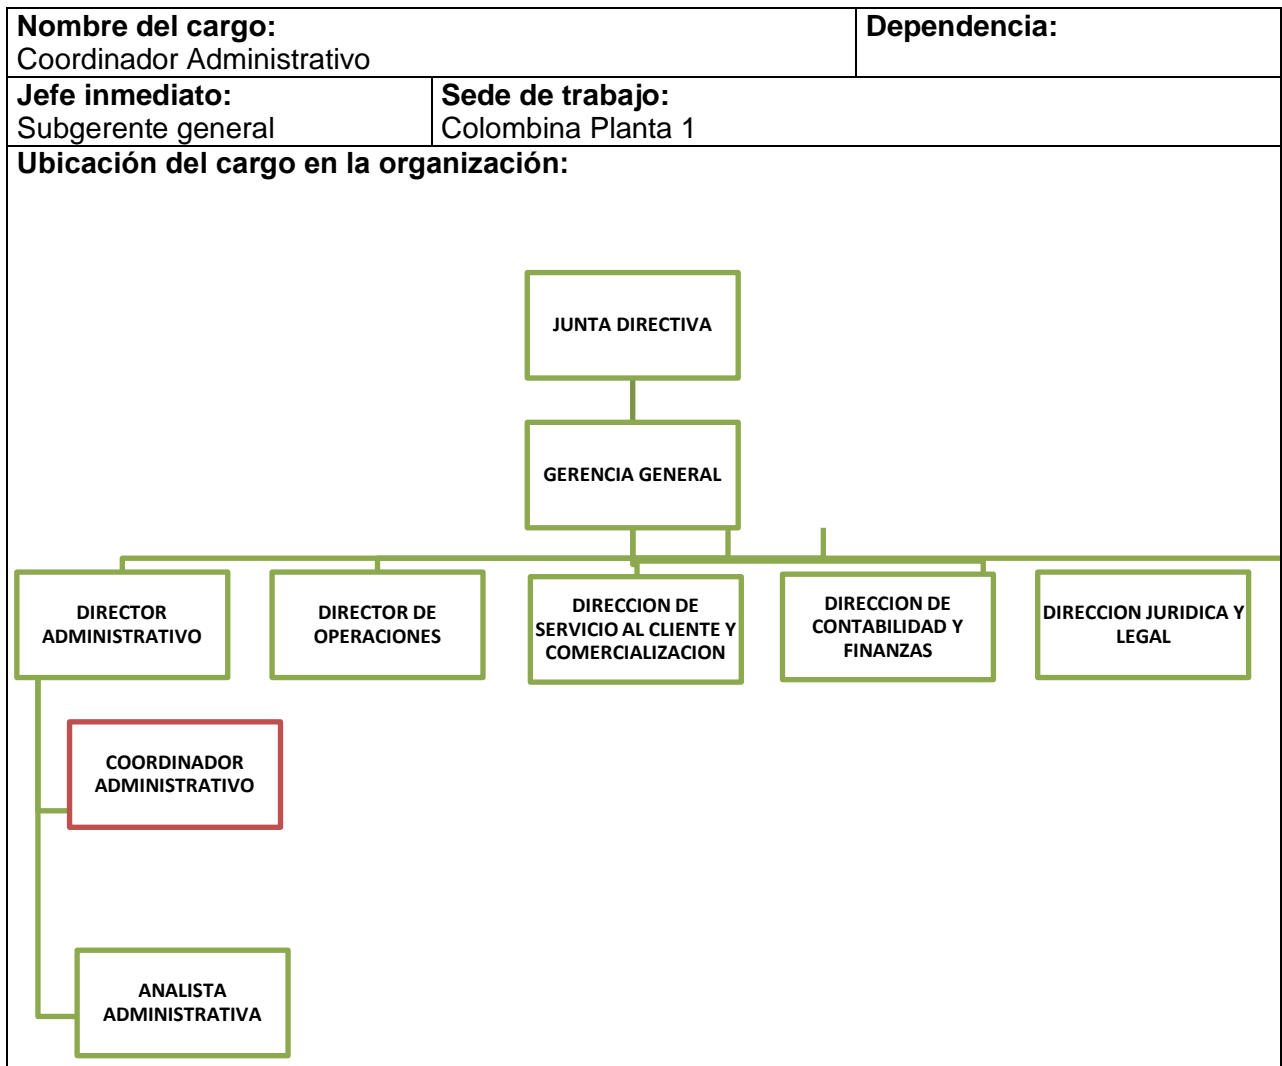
**Nombre del cargo:**
Coordinador Administrativo

**Dependencia:**

**Jefe inmediato:**
Subgerente general

**Sede de trabajo:**
Colombina Planta 1

**Ubicación del cargo en la organización:**

JUNTA DIRECTIVA

GERENCIA GENERAL

DIRECTOR ADMINISTRATIVO

DIRECTOR DE OPERACIONES

DIRECCION DE SERVICIO AL CLIENTE Y COMERCIALIZACION

DIRECCION DE CONTABILIDAD Y FINANZAS

DIRECCION JURIDICA Y LEGAL

COORDINADOR ADMINISTRATIVO

ANALISTA ADMINISTRATIVA